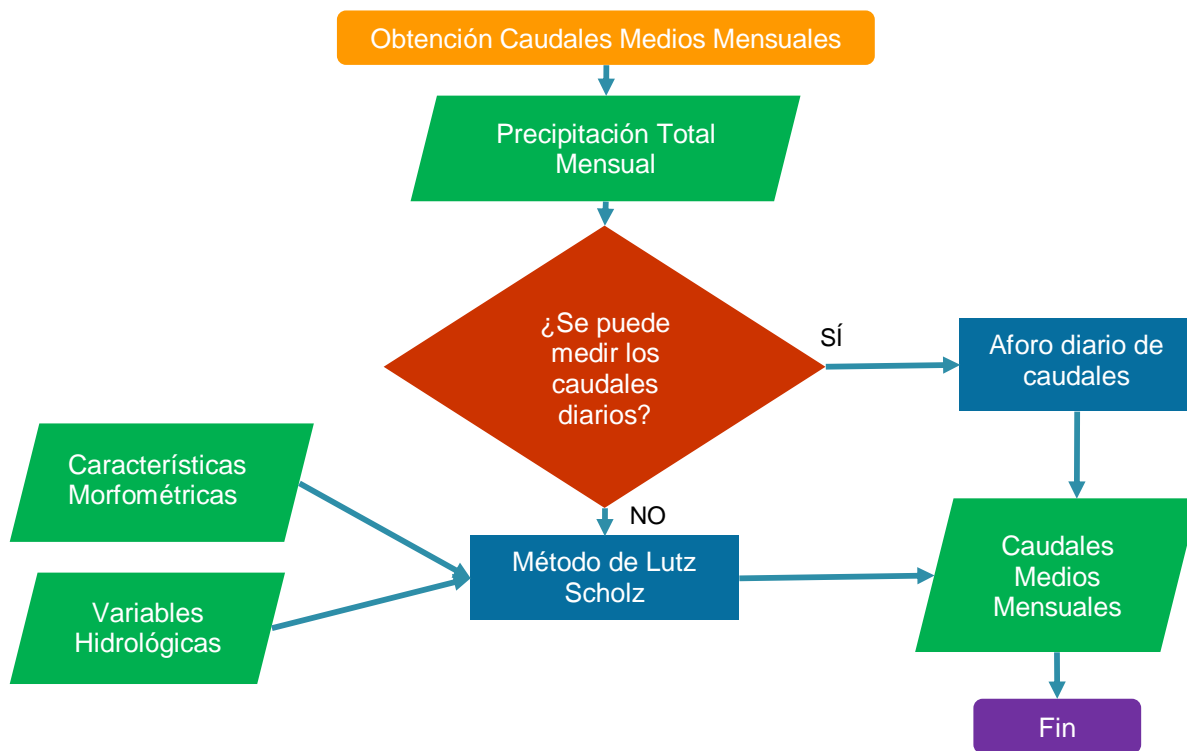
Obtención Caudales Medios Mensuales

Precipitación Total Mensual

¿Se puede medir los caudales diarios?

SÍ

Aforo diario de caudales

Características Morfométricas

NO

Método de Lutz Scholz

Caudales Medios Mensuales

Variables Hidrológicas

Fin